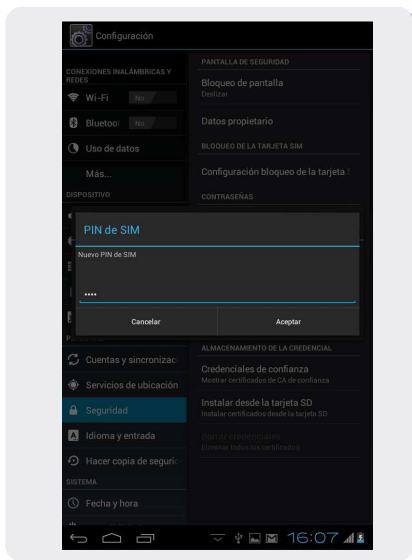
Configuración

CONEXIONES INALÁMBRICAS Y REDES

Wi-Fi NO

Bluetoot NO

Uso de datos

Más...

DISPOSITIVO

PANTALLA DE SEGURIDAD

Bloqueo de pantalla
Deslizar

Datos propietario

BLOQUEO DE LA TARJETA SIM

Configuración bloqueo de la tarjeta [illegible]

CONTRASEÑAS

PIN de SIM

Nuevo PIN de SIM

••••

Cancelar

Aceptar

Cuentas y sincronizac

Servicios de ubicación

Seguridad

Idioma y entrada

Hacer copia de segurid

SISTEMA

Fecha y hora

ALMACENAMIENTO DE LA CREDENCIAL

Credenciales de confianza
Mostrar certificados de CA de confianza

Instalar desde la tarjeta SD
Instalar certificados desde la tarjeta SD

Borrar credenciales
Eliminar todos los certificados

16:07